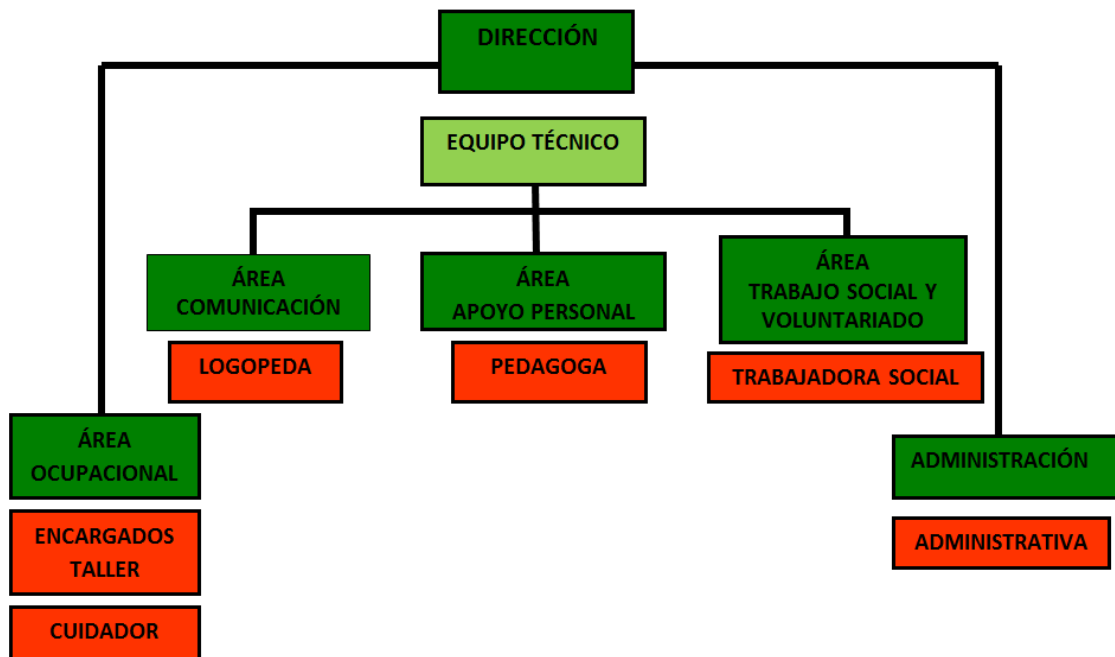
DIRECCIÓN

EQUIPO TÉCNICO

ÁREA
COMUNICACIÓN

LOGOPEDA

ÁREA
APOYO PERSONAL

PEDAGOGA

ÁREA
TRABAJO SOCIAL Y
VOLUNTARIADO

TRABAJADORA SOCIAL

ÁREA
OCUPACIONAL

ENCARGADOS
TALLER

CUIDADOR

ADMINISTRACIÓN

ADMINISTRATIVA